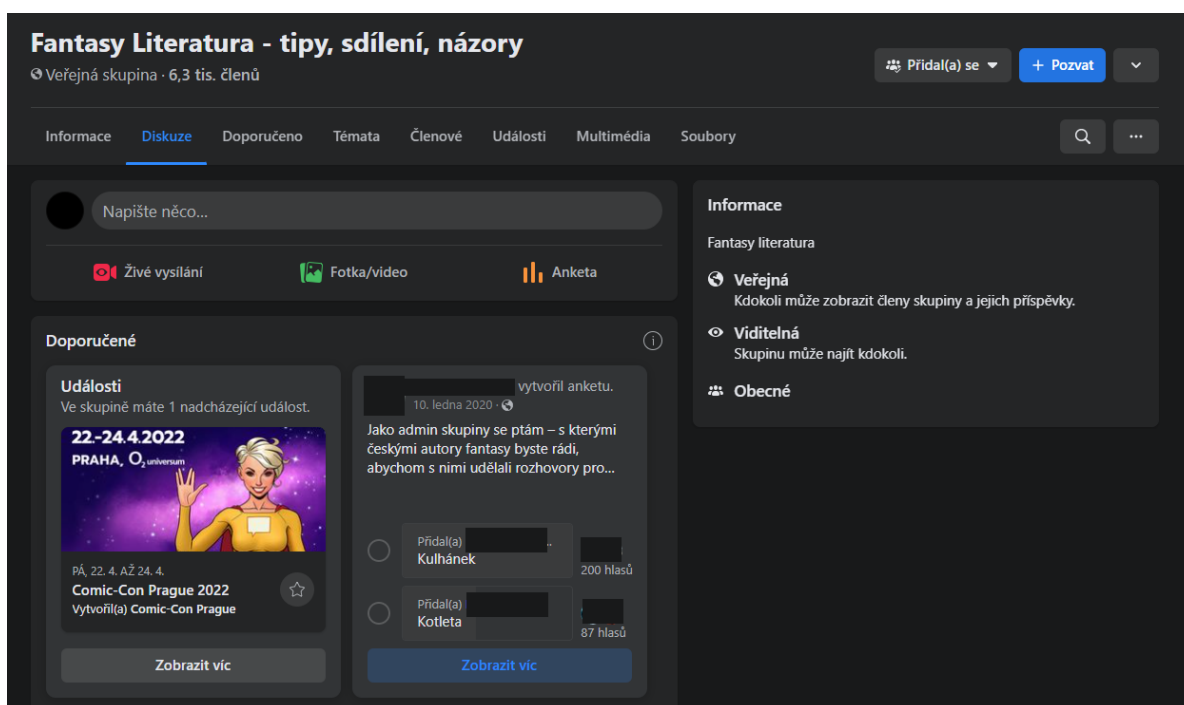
Fantasy Literatura - tipy, sdílení, názory
Veřejná skupina · 6,3 tis. členů

Přidal(a) se
+ Pozvat

Informace Diskuze Doporučeno Témata Členové Události Multimédia Soubory

Napište něco...

Živé vysílání
Fotka/video
Anketa

Doporučené

Události
Ve skupině máte 1 nadcházející událost.

22.-24.4.2022
PRAHA, $O_2$ universum

PÁ, 22. 4. AŽ 24. 4.
Comic-Con Prague 2022
Vytvořil(a) Comic-Con Prague

Zobrazit víc

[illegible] vytvořil anketu.
10. ledna 2020 ·

Jako admin skupiny se ptám – s kterými českými autory fantasy byste rádi, abychom s nimi udělali rozhovory pro...

Přidal(a) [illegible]
Kulhánek
200 hlasů

Přidal(a) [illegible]
Kotleta
87 hlasů

Zobrazit víc

Informace
Fantasy literatura
Veřejná
Kdokoli může zobrazit členy skupiny a jejich příspěvky.
Viditelná
Skupinu může najít kdokoli.
Obecné